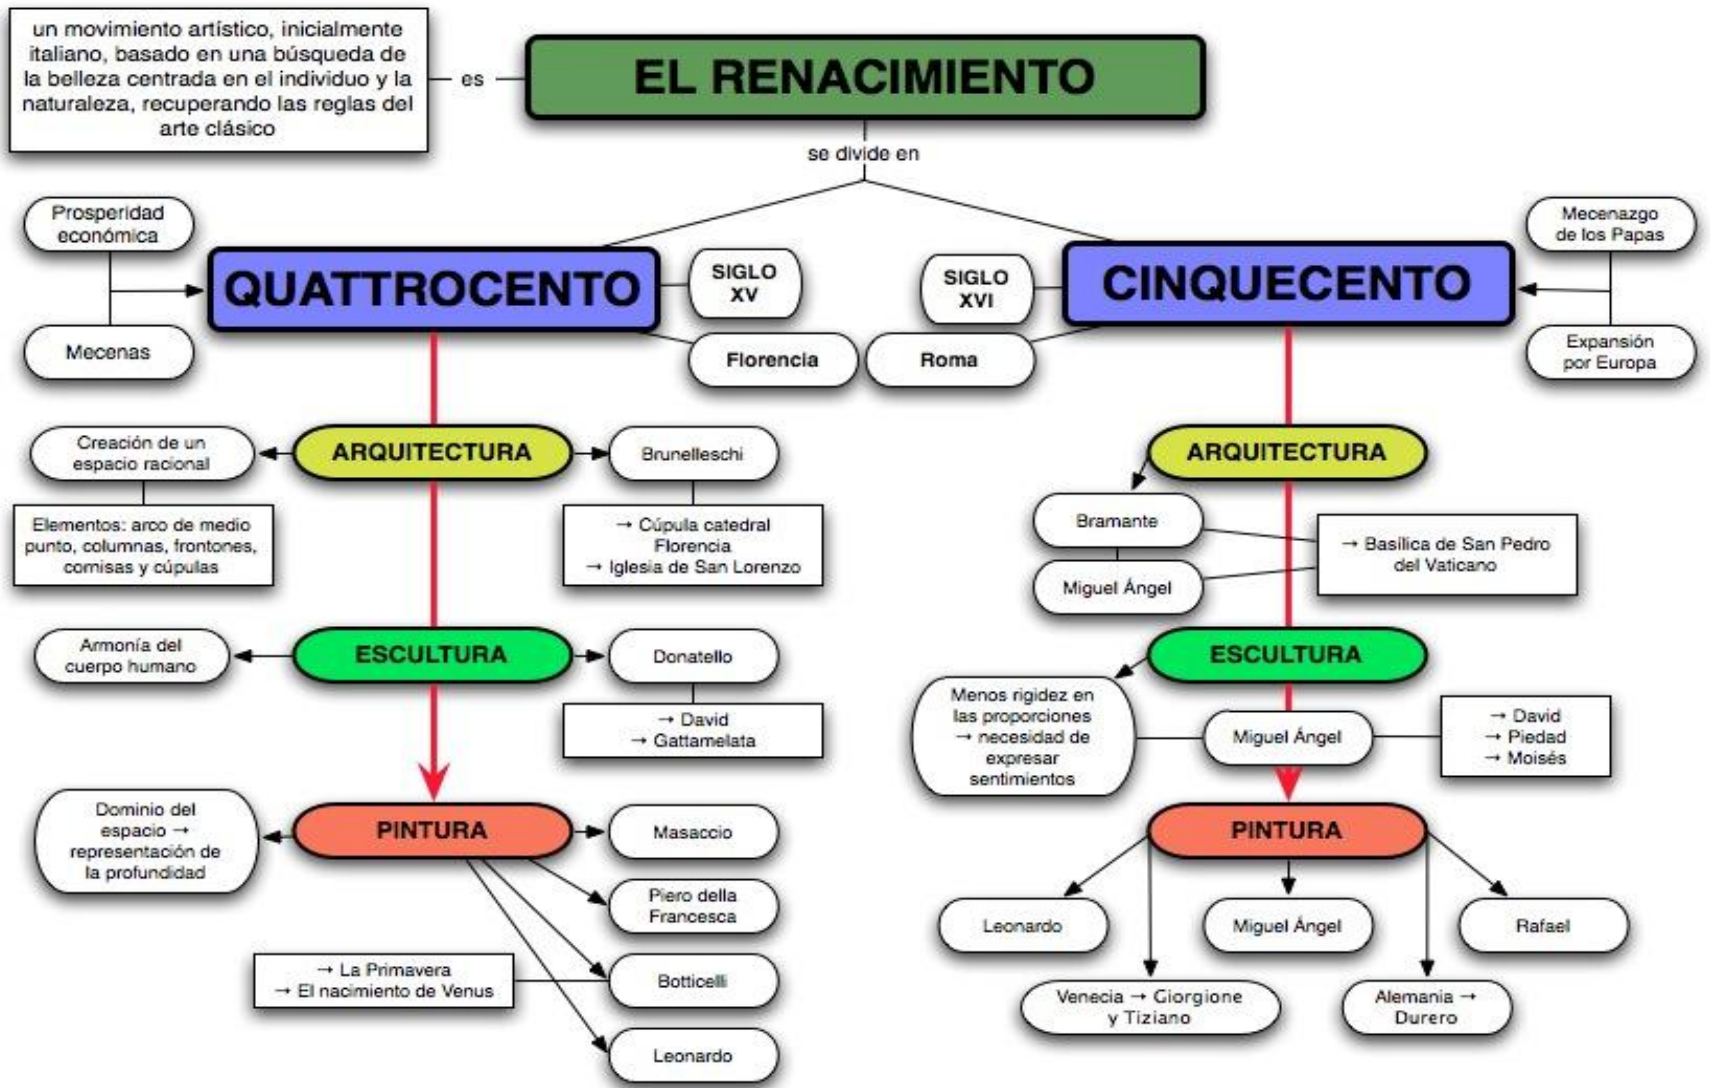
un movimiento artístico, inicialmente italiano, basado en una búsqueda de la belleza centrada en el individuo y la naturaleza, recuperando las reglas del arte clásico

es

EL RENACIMIENTO

se divide en

Prosperidad económica

Mecenas

QUATTROCENTO

SIGLO XV

Florencia

SIGLO XVI

Roma

CINQUECENTO

Mecenazgo de los Papas

Expansión por Europa

ARQUITECTURA

Creación de un espacio racional

Elementos: arco de medio punto, columnas, frontones, cornisas y cúpulas

Brunelleschi

→ Cúpula catedral Florencia
→ Iglesia de San Lorenzo

ESCULTURA

Armonía del cuerpo humano

Donatello

→ David
→ Gattamelata

PINTURA

Dominio del espacio → representación de la profundidad

Masaccio

Piero della Francesca

Botticelli

→ La Primavera
→ El nacimiento de Venus

Leonardo

ARQUITECTURA

Bramante

Miguel Ángel

→ Basílica de San Pedro del Vaticano

ESCULTURA

Menos rigidez en las proporciones → necesidad de expresar sentimientos

Miguel Ángel

→ David
→ Piedad
→ Moisés

PINTURA

Leonardo

Venecia → Giorgione y Tiziano

Miguel Ángel

Alemania → Durero

Rafael